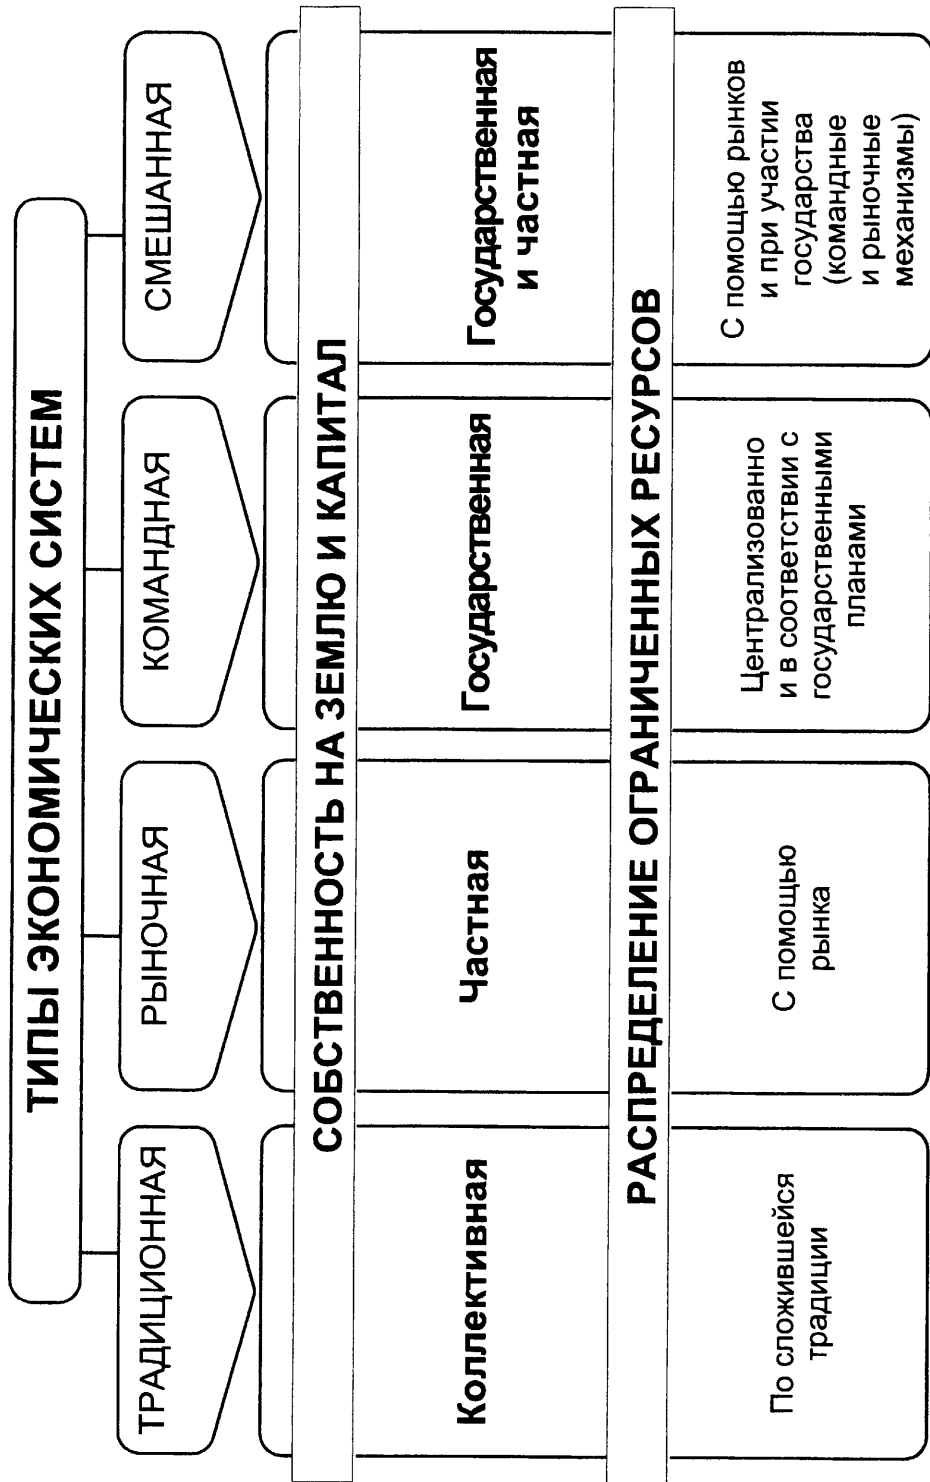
ТИПЫ ЭКОНОМИЧЕСКИХ СИСТЕМ

ТРАДИЦИОННАЯ

РЫНОЧНАЯ

КОМАНДНАЯ

СМЕШАННАЯ

СОБСТВЕННОСТЬ НА ЗЕМЛЮ И КАПИТАЛ

| ТРАДИЦИОННАЯ | РЫНОЧНАЯ | КОМАНДНАЯ | СМЕШАННАЯ |
|---|---|---|---|
| Коллективная | Частная | Государственная | Государственная и частная |

РАСПРЕДЕЛЕНИЕ ОГРАНИЧЕННЫХ РЕСУРСОВ

| ТРАДИЦИОННАЯ | РЫНОЧНАЯ | КОМАНДНАЯ | СМЕШАННАЯ |
|---|---|---|---|
| По сложившейся традиции | С помощью рынка | Централизованно и в соответствии с государственными планами | С помощью рынков и при участии государства (командные и рыночные механизмы) |